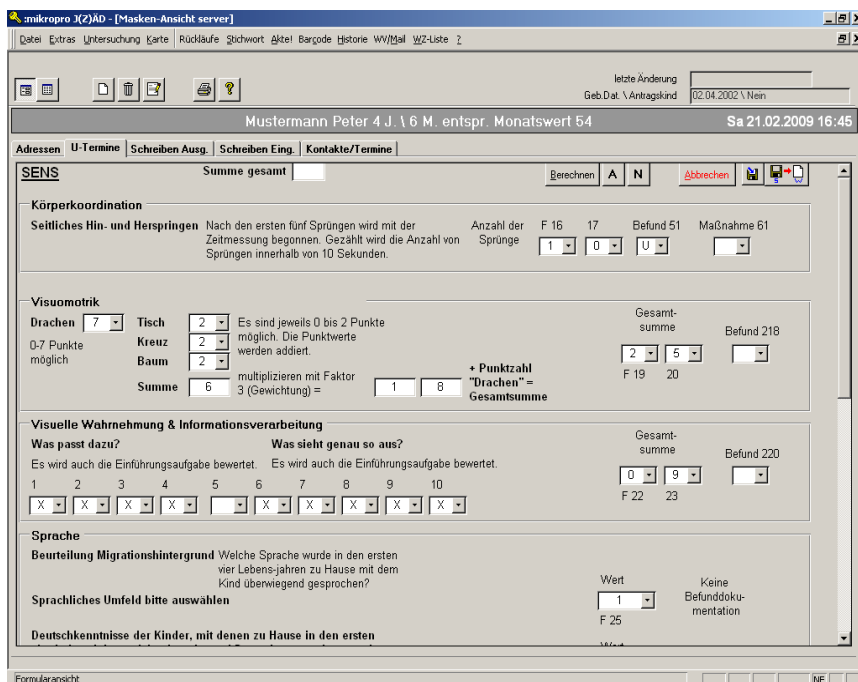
:mikropro J(Z)ÄD - [Masken-Ansicht server]

Datei Extras Untersuchung Karte Rückläufe Stichwort Akte! Barcode Historie WV/Mail WZ-Liste ?

letzte Änderung
Geb.Dat. \ Antragskind 02.04.2002 \ Nein

Mustermann Peter 4 J. \ 6 M. entspr. Monatswert 54 Sa 21.02.2009 16:45

Adressen | U-Termine | Schreiben Ausg. | Schreiben Eing. | Kontakte/Termine

SENS Summe gesamt Berechnen A N Abbrechen

Körperkoordination

Seitliches Hin- und Herspringen Nach den ersten fünf Sprüngen wird mit der Zeitmessung begonnen. Gezählt wird die Anzahl von Sprüngen innerhalb von 10 Sekunden.

Anzahl der Sprünge F 16 17 Befund 51 Maßnahme 61
1 0 U

Visuomotrik

Drachen 7 Tisch 2 Kreuz 2 Baum 2
0-7 Punkte möglich
Es sind jeweils 0 bis 2 Punkte möglich. Die Punktwerte werden addiert.
Summe 6 multiplizieren mit Faktor 3 (Gewichtung) = 1 8
+ Punktzahl "Drachen" = Gesamtsumme
Gesamt-summe 2 5 F 19 20 Befund 218

Visuelle Wahrnehmung & Informationsverarbeitung

Was passt dazu? Es wird auch die Einführungsaufgabe bewertet.
Was sieht genau so aus? Es wird auch die Einführungsaufgabe bewertet.
1 2 3 4 5 6 7 8 9 10
X X X X X X X X X
Gesamt-summe 0 9 F 22 23 Befund 220

Sprache

Beurteilung Migrationshintergrund Welche Sprache wurde in den ersten vier Lebens-jahren zu Hause mit dem Kind überwiegend gesprochen?
Sprachliches Umfeld bitte auswählen
Wert 1 F 25
Keine Befunddokumentation

Deutschkenntnisse der Kinder, mit denen zu Hause in den ersten
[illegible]

Formularansicht NF